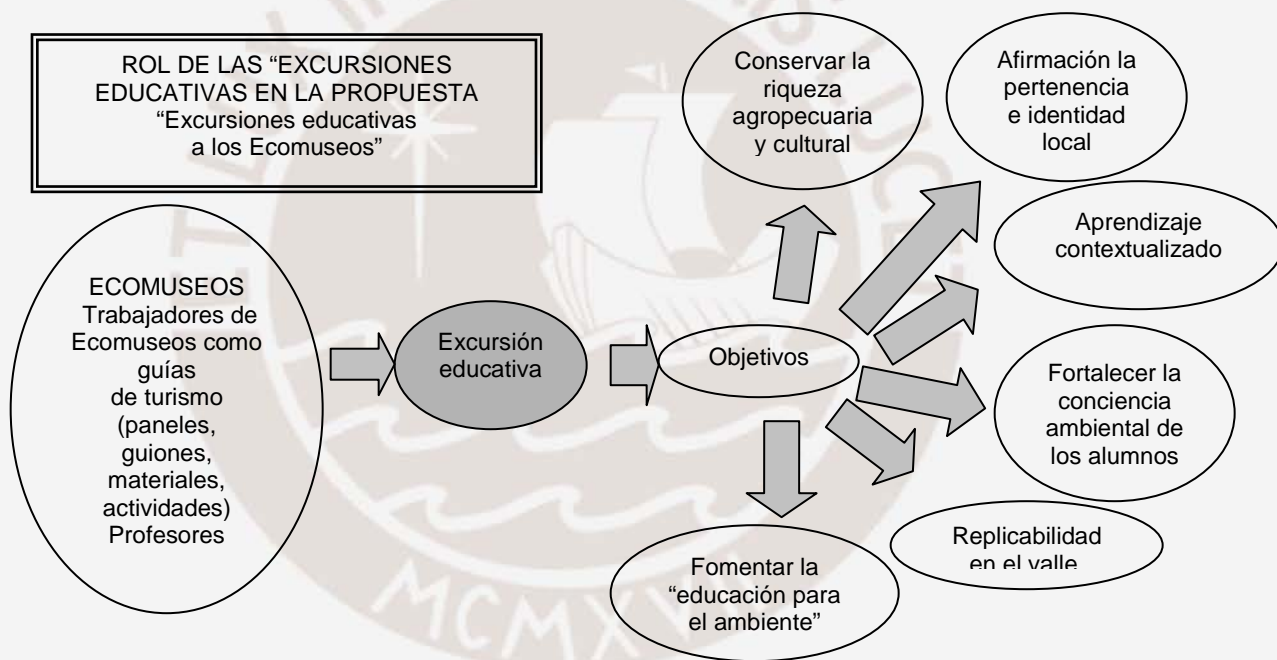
ROL DE LAS "EXCURSIONES EDUCATIVAS EN LA PROPUESTA "Excursiones educativas a los Ecomuseos"

ECOMUSEOS Trabajadores de Ecomuseos como guías de turismo (paneles, guiones, materiales, actividades) Profesores

Excursión educativa

Objetivos

Conservar la riqueza agropecuaria y cultural

Afirmación la pertenencia e identidad local

Aprendizaje contextualizado

Fortalecer la conciencia ambiental de los alumnos

Replicabilidad en el valle

Fomentar la "educación para el ambiente"

MCMXV